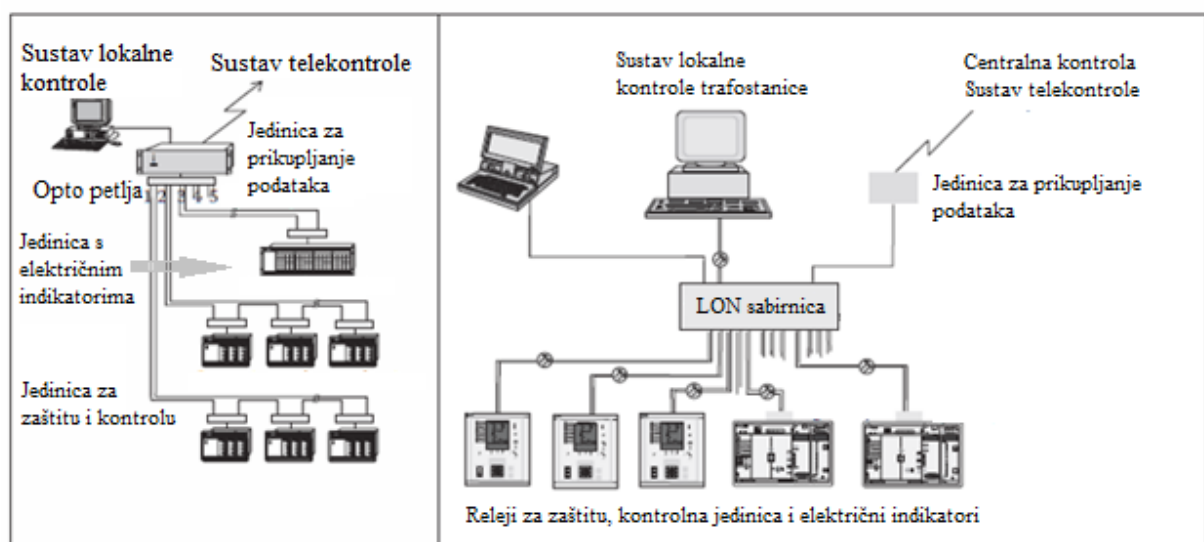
Sustav lokalne kontrole

Sustav telekontrole

Jedinica za prikupljanje podataka

Opto petlja

1 2 3 4 5

Jedinica s električnim indikatorima

Jedinica za zaštitu i kontrolu

Sustav lokalne kontrole trafostanice

Centralna kontrola
Sustav telekontrole

Jedinica za prikupljanje podataka

LON sabirnica

Releji za zaštitu, kontrolna jedinica i električni indikatori